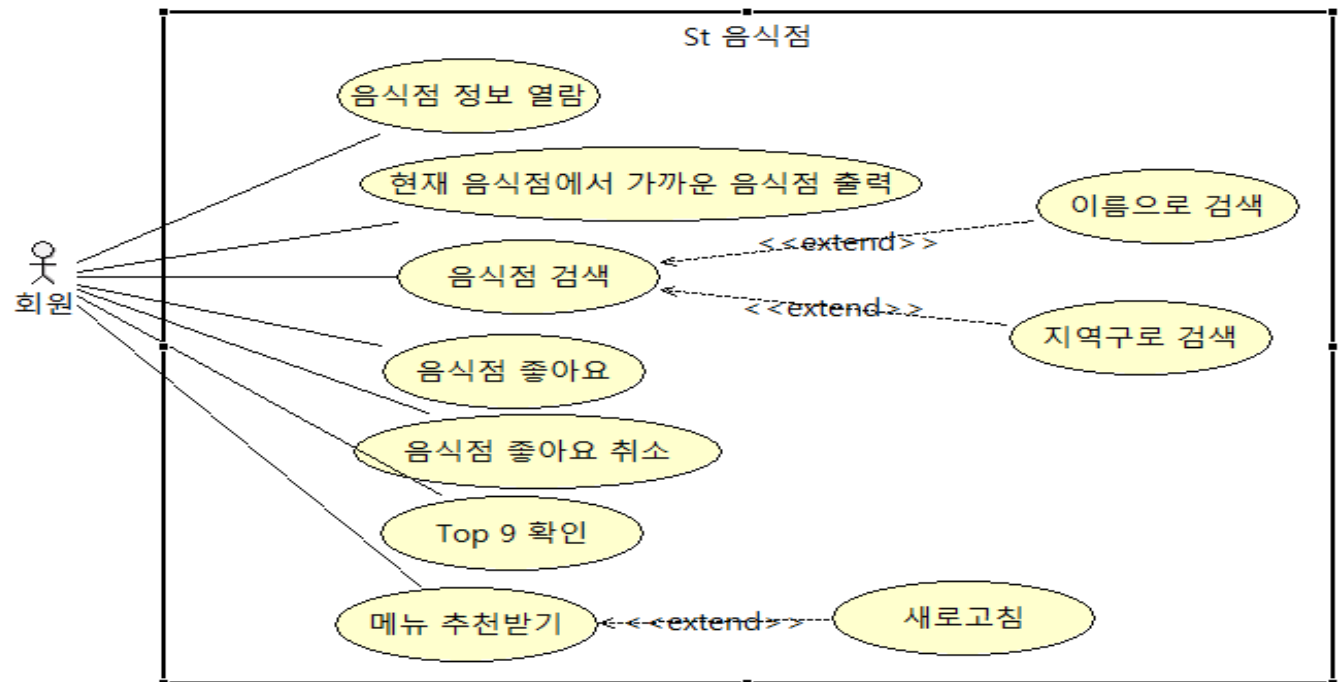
St 음식점

음식점 정보 열람

현재 음식점에서 가까운 음식점 출력

이름으로 검색

<<extend>>

회원

음식점 검색

<<extend>>

지역구로 검색

음식점 좋아요

음식점 좋아요 취소

Top 9 확인

메뉴 추천받기

<<extend>>

새로고침